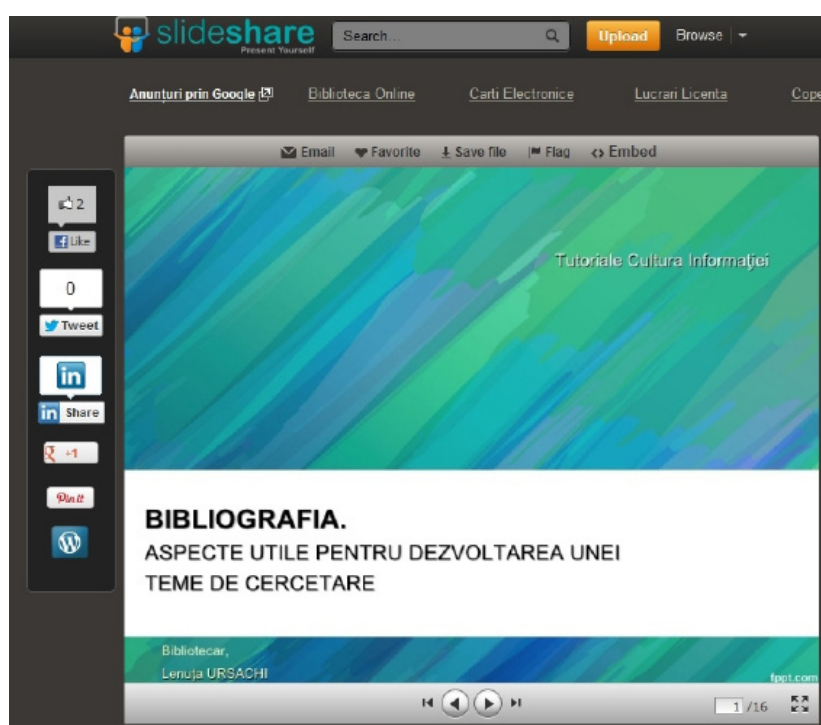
slideshare
Present Yourself
Search...
Upload
Browse

Anunțuri prin Google
Biblioteca Online
Carti Electronice
Lucrari Licenta
Cope

Email
Favorite
Save file
Flag
Embed

2
Like
0
Tweet
in
in Share
+1
Pin it

Tutoriale Cultura Informației

BIBLIOGRAFIA.
ASPECTE UTILE PENTRU DEZVOLTAREA UNEI TEME DE CERCETARE

Bibliotecar,
Lenuța URSACHI
fppt.com

1 /16